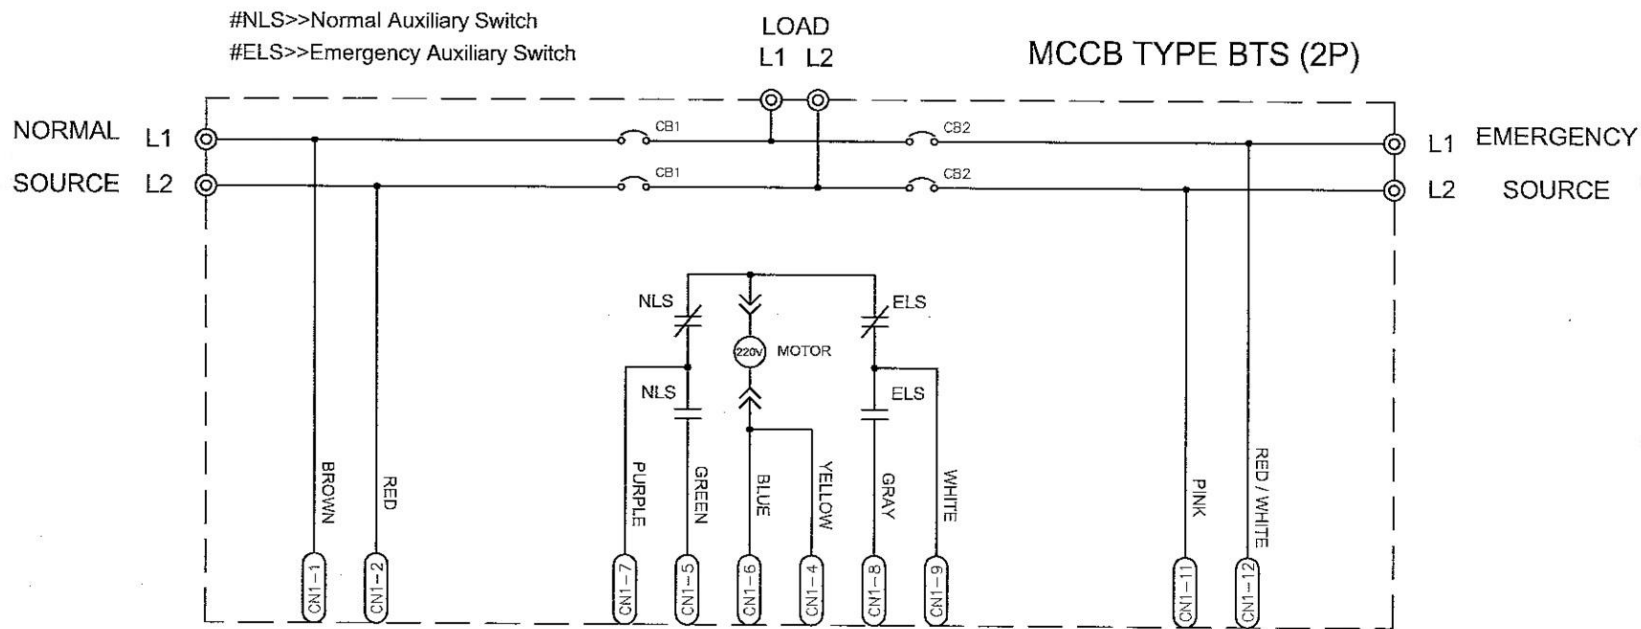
#NLS>>Normal Auxiliary Switch
#ELS>>Emergency Auxiliary Switch

LOAD
L1 L2

MCCB TYPE BTS (2P)

NORMAL L1
SOURCE L2

CB1
CB1
CB2
CB2

L1 EMERGENCY
L2 SOURCE

NLS
ELS
220V MOTOR
NLS
ELS

BROWN
RED
PURPLE
GREEN
BLUE
YELLOW
GRAY
WHITE
PINK
RED / WHITE

CN1-1
CN1-2
CN1-7
CN1-5
CN1-6
CN1-4
CN1-8
CN1-9
CN1-11
CN1-12